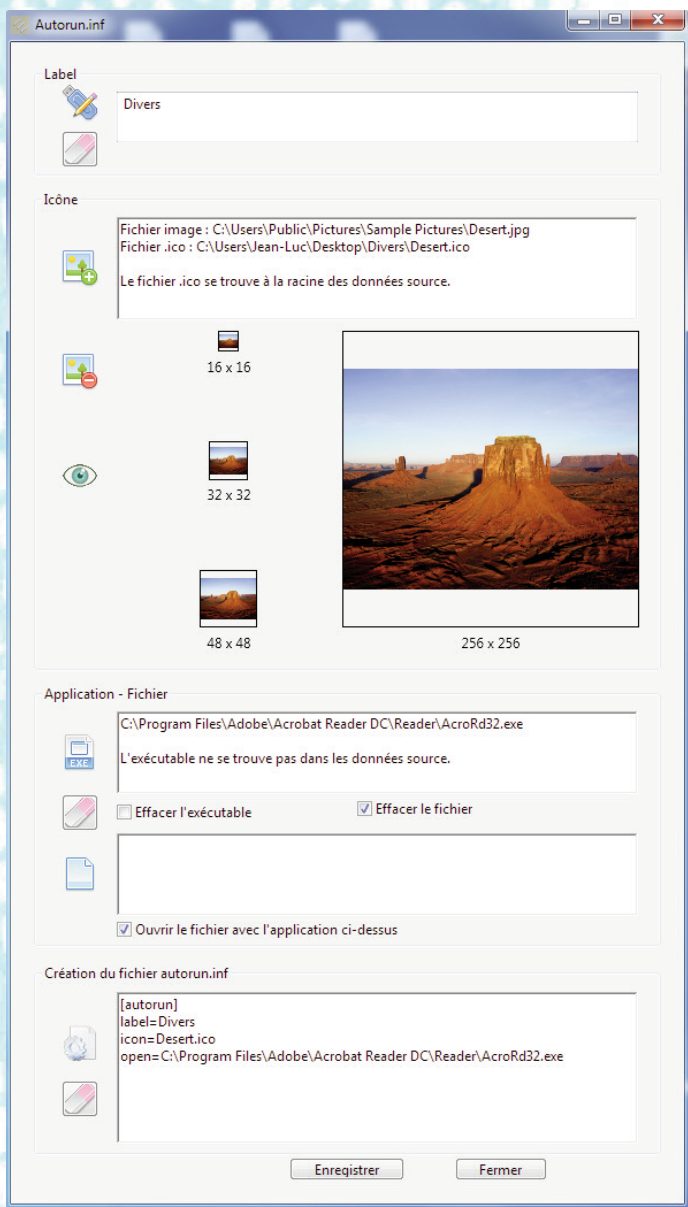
Autorun.inf

Label

Divers

Icône

Fichier image : C:\Users\Public\Pictures\Sample Pictures\Desert.jpg
Fichier .ico : C:\Users\Jean-Luc\Desktop\Divers\Desert.ico

Le fichier .ico se trouve à la racine des données source.

16 x 16

32 x 32

48 x 48

256 x 256

Application - Fichier

C:\Program Files\Adobe\Acrobat Reader DC\Reader\AcroRd32.exe

L'exécutable ne se trouve pas dans les données source.

EXE

Effacer l'exécutable

Effacer le fichier

Ouvrir le fichier avec l'application ci-dessus

Création du fichier autorun.inf

[autorun]
label=Divers
icon=Desert.ico
open=C:\Program Files\Adobe\Acrobat Reader DC\Reader\AcroRd32.exe

Enregistrer

Fermer